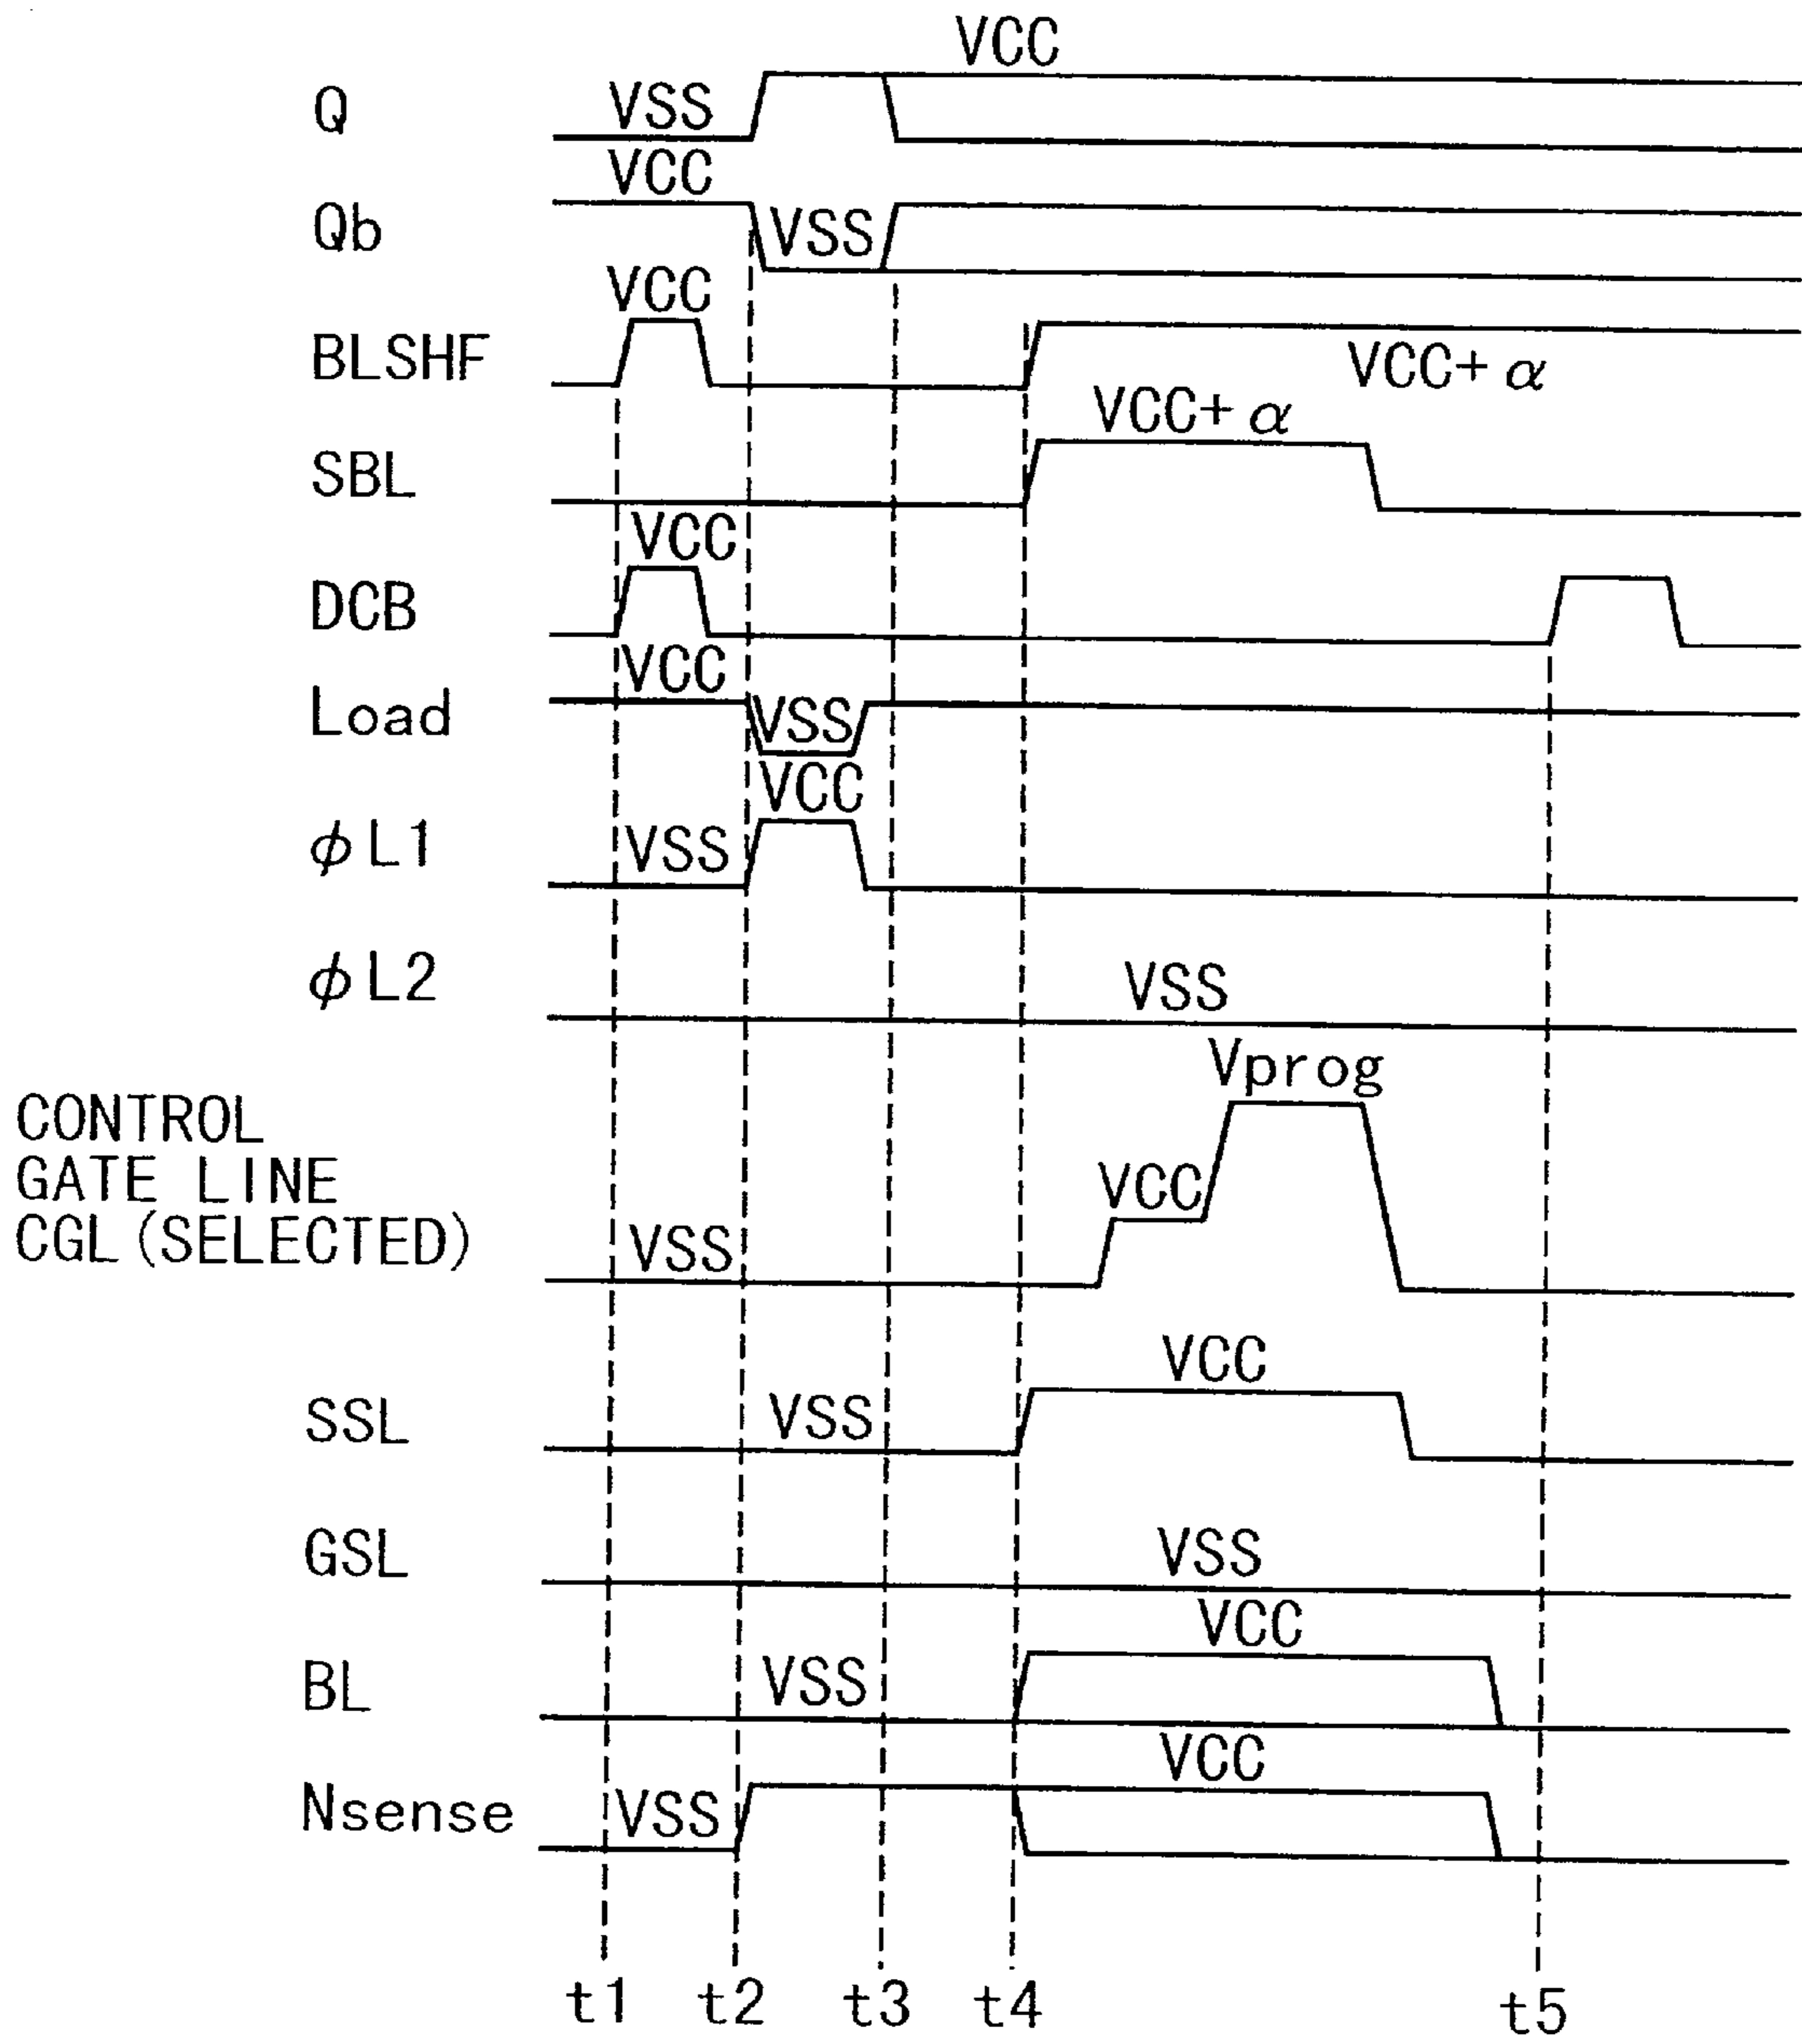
VCC
Q VSS
VCC
Qb VSS
VCC
BLSHF VCC+ $\alpha$
VCC+ $\alpha$
SBL
VCC
DCB
VCC
Load VSS
VCC
$\phi$L1 VSS
$\phi$L2 VSS
Vprog
CONTROL GATE LINE CGL (SELECTED) VCC
VSS
VCC
SSL VSS
GSL VSS
VCC
BL VSS
VCC
Nsense VSS
t1 t2 t3 t4 t5